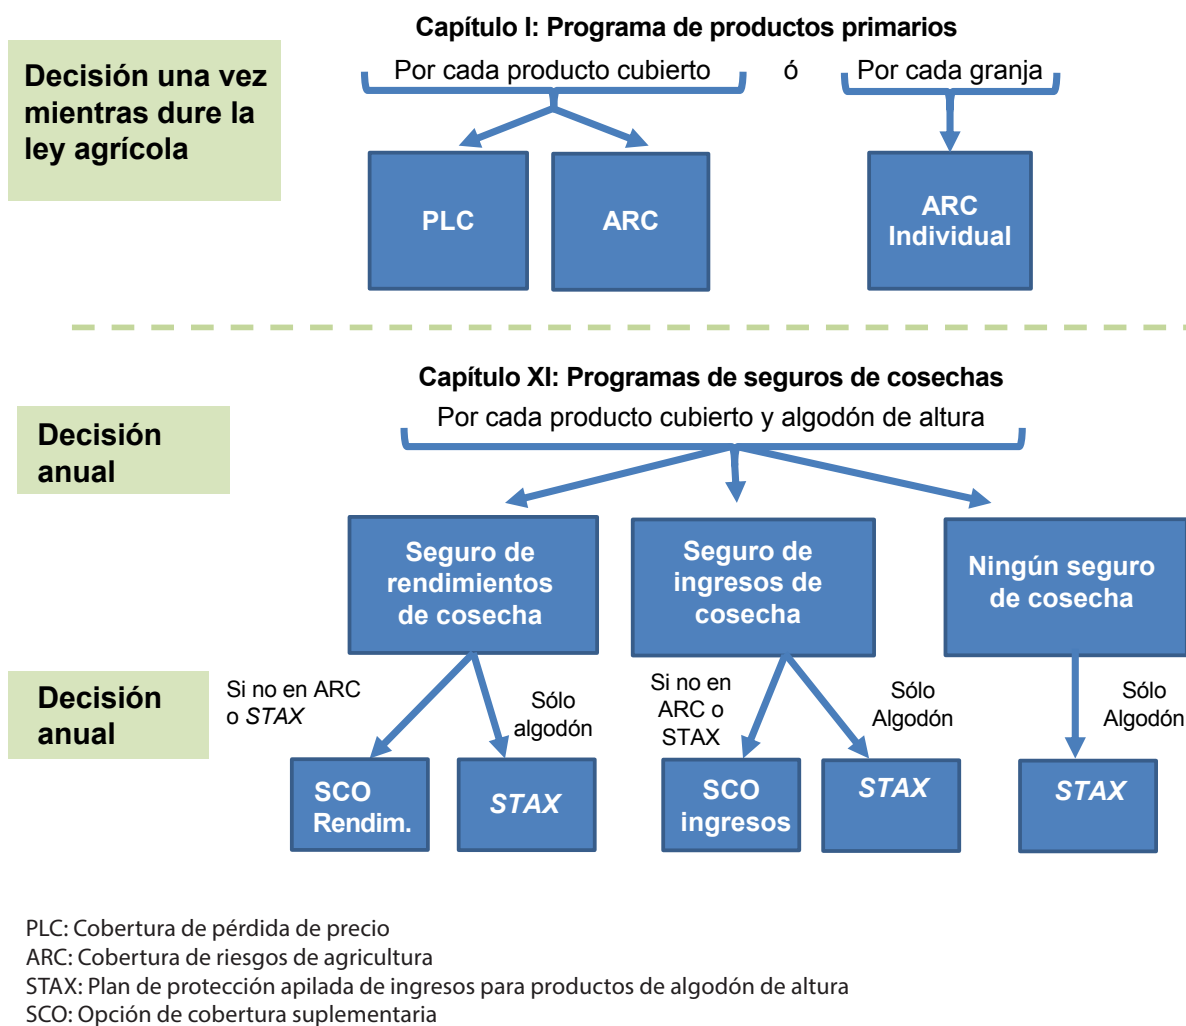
Decisión una vez mientras dure la ley agrícola

Capítulo I: Programa de productos primarios

Por cada producto cubierto

ó

Por cada granja

PLC

ARC

ARC Individual

Decisión anual

Capítulo XI: Programas de seguros de cosechas

Por cada producto cubierto y algodón de altura

Seguro de rendimientos de cosecha

Seguro de ingresos de cosecha

Ningún seguro de cosecha

Decisión anual

Si no en ARC o *STAX*

Sólo algodón

SCO Rendim.

*STAX*

Si no en ARC o STAX

Sólo Algodón

SCO ingresos

*STAX*

Sólo Algodón

*STAX*

PLC: Cobertura de pérdida de precio
ARC: Cobertura de riesgos de agricultura
STAX: Plan de protección apilada de ingresos para productos de algodón de altura
SCO: Opción de cobertura suplementaria